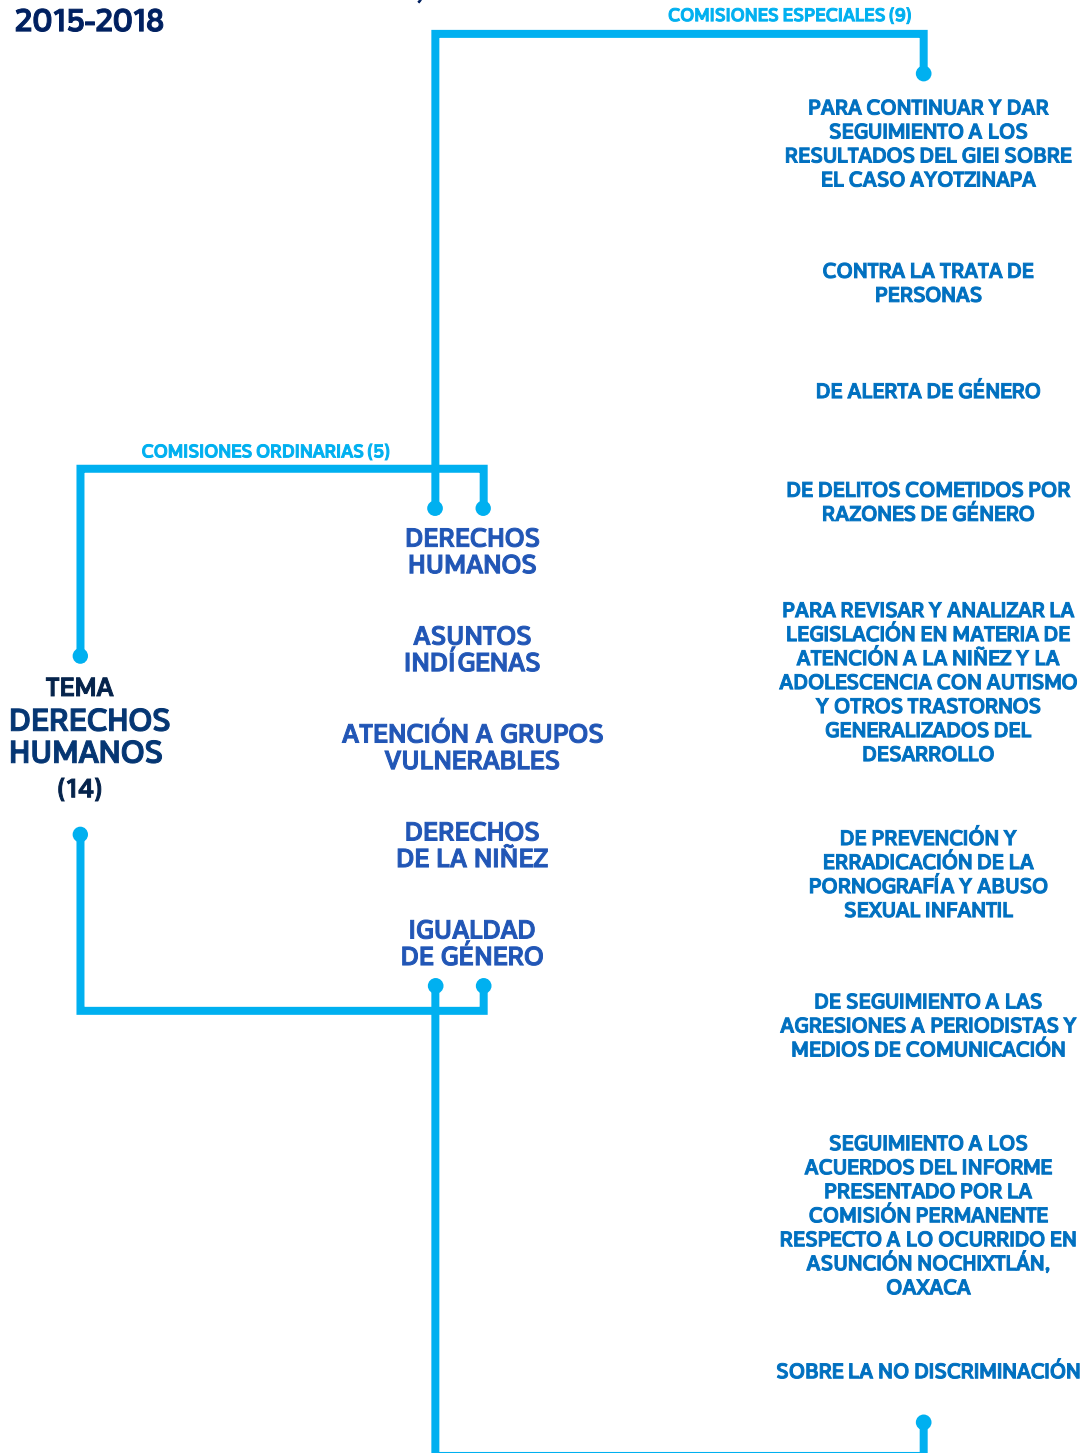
2015-2018

COMISIONES ESPECIALES (9)

PARA CONTINUAR Y DAR SEGUIMIENTO A LOS RESULTADOS DEL GIEI SOBRE EL CASO AYOTZINAPA

CONTRA LA TRATA DE PERSONAS

DE ALERTA DE GÉNERO

COMISIONES ORDINARIAS (5)

DE DELITOS COMETIDOS POR RAZONES DE GÉNERO

DERECHOS HUMANOS

PARA REVISAR Y ANALIZAR LA LEGISLACIÓN EN MATERIA DE ATENCIÓN A LA NIÑEZ Y LA ADOLESCENCIA CON AUTISMO Y OTROS TRASTORNOS GENERALIZADOS DEL DESARROLLO

ASUNTOS INDÍGENAS

TEMA
DERECHOS HUMANOS
(14)

ATENCIÓN A GRUPOS VULNERABLES

DERECHOS DE LA NIÑEZ

DE PREVENCIÓN Y ERRADICACIÓN DE LA PORNOGRAFÍA Y ABUSO SEXUAL INFANTIL

IGUALDAD DE GÉNERO

DE SEGUIMIENTO A LAS AGRESIONES A PERIODISTAS Y MEDIOS DE COMUNICACIÓN

SEGUIMIENTO A LOS ACUERDOS DEL INFORME PRESENTADO POR LA COMISIÓN PERMANENTE RESPECTO A LO OCURRIDO EN ASUNCIÓN NOCHIXTLÁN, OAXACA

SOBRE LA NO DISCRIMINACIÓN